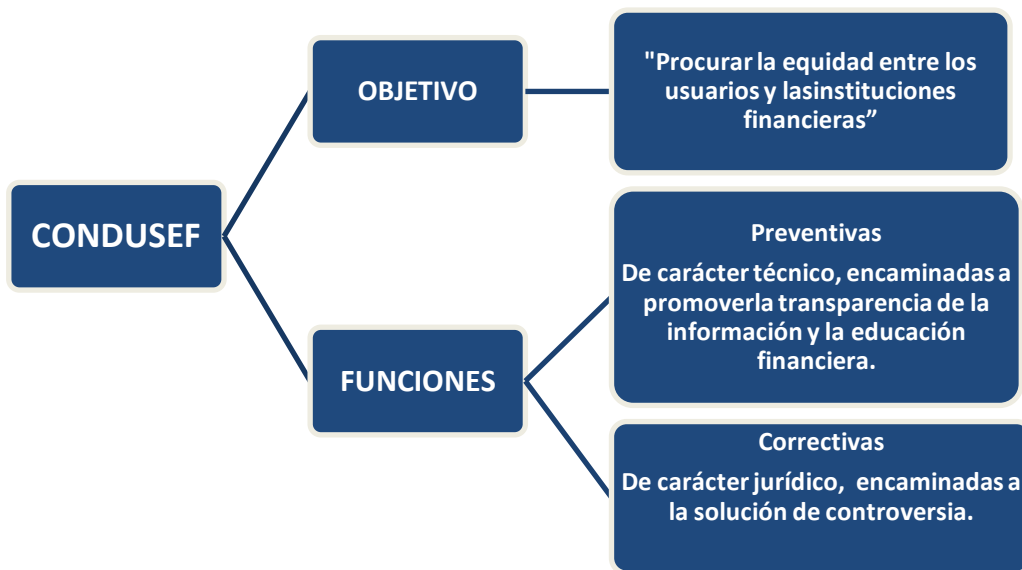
CONDUSEF

OBJETIVO

"Procurar la equidad entre los usuarios y lasinstituciones financieras”

FUNCIONES

Preventivas

De carácter técnico, encaminadas a promoverla transparencia de la información y la educación financiera.

Correctivas

De carácter jurídico, encaminadas a la solución de controversia.